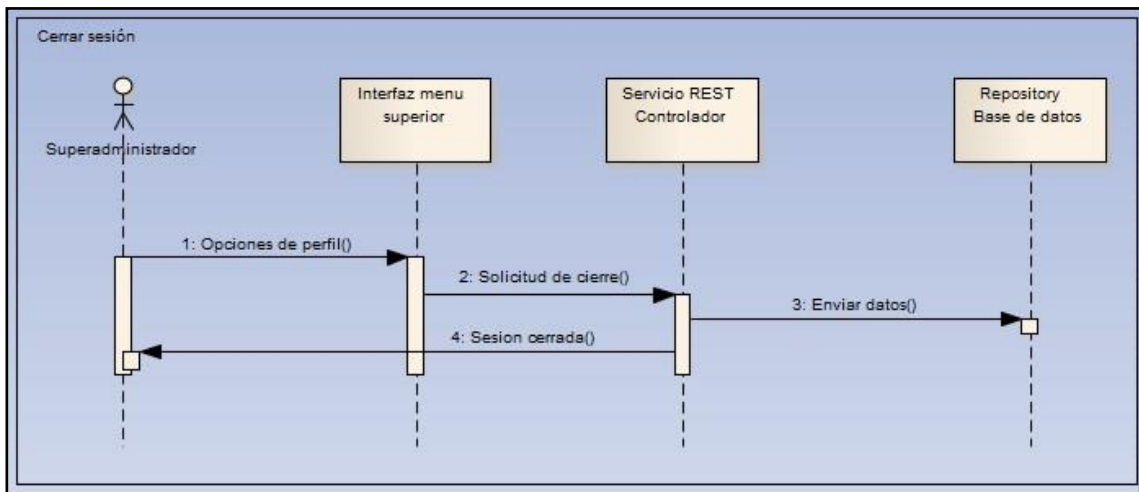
Cerrar sesión

Superadministrador

Interfaz menu superior

Servicio REST Controlador

Repository Base de datos

1: Opciones de perfil()

2: Solicitud de cierre()

3: Enviar datos()

4: Sesion cerrada()